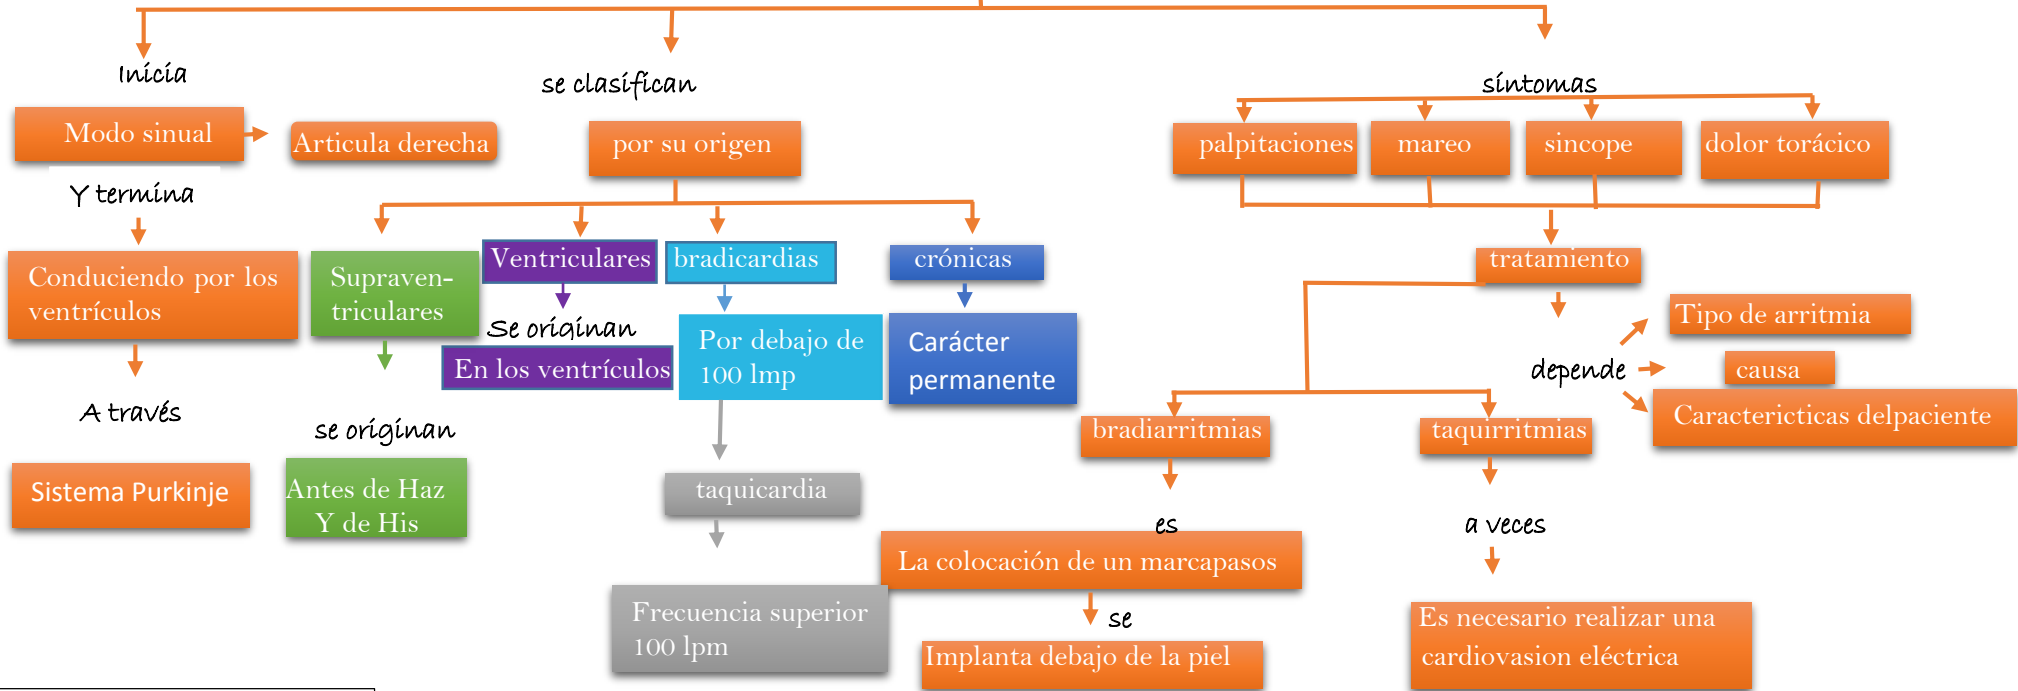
Inicia

se clasifican

síntomas

Modo sinual

Articula derecha

por su origen

palpitaciones

mareo

sincope

dolor torácico

Y termina

Conduciendo por los ventrículos

Supraventriculares

Ventriculares

bradicardias

crónicas

tratamiento

Se originan

En los ventrículos

Por debajo de 100 lmp

Carácter permanente

Tipo de arritmia

depende

causa

Caracterìcticas delpaciente

A través

se originan

bradiarritmias

taquirritmias

Sistema Purkinje

Antes de Haz Y de His

taquicardia

es

a veces

La colocación de un marcapasos

Frecuencia superior 100 lpm

se

Implanta debajo de la piel

Es necesario realizar una cardiovasion eléctrica